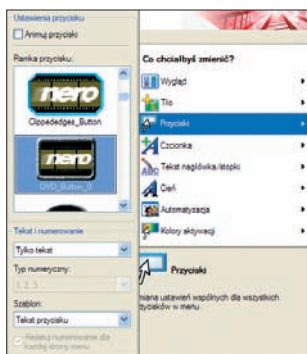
Ustawienia przycisku
Animuj przyciski
Ramka przycisku:
nero
Clippededges_Button
nero
DVD_Button_8
Tekst i numerowanie
Tylko tekst
Typ numeryczny:
1, 2, 3, ...
Szablon:
Tekst przycisku
Rozpocznij numerowanie dla każdej strony menu
Co chciałbyś zmienić?
Wygląd
Tło
Przyciski
Czcionka
Tekst nagłówka/stopki
Cień
Automatyzacja
Kolory aktywacji
Przyciski
miana ustawień wspólnych dla wszystkich przycisków w menu.